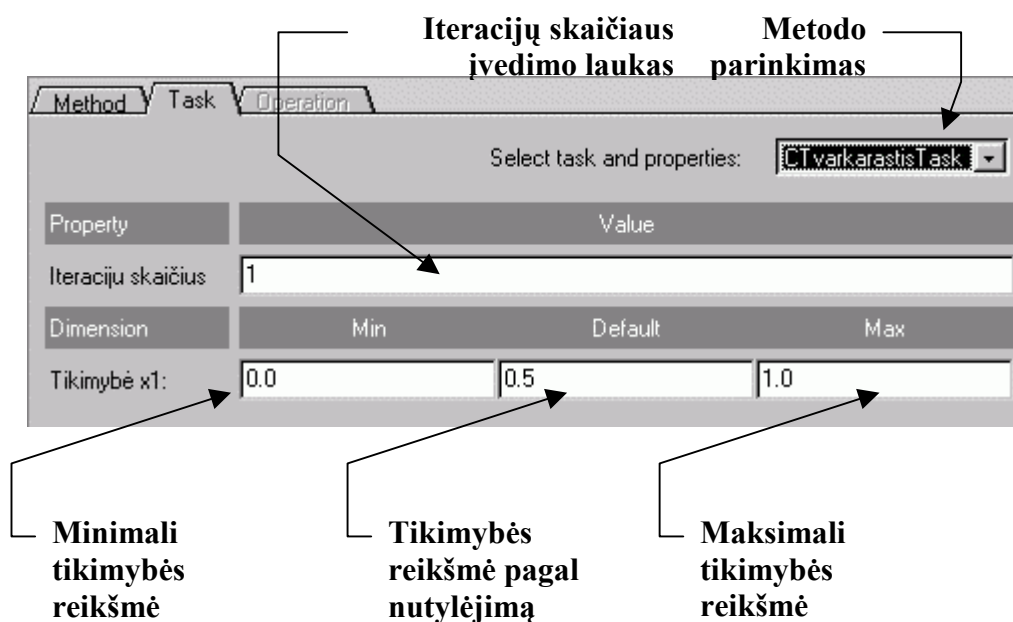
Iteracijų skaičiaus įvedimo laukas

Metodo parinkimas

Method | Task | Operation

Select task and properties: CTvarkarastisTask

| Property | Value | |
|---|---|---|
| Iteraciju skaičius | 1 | |

| Dimension | Min | Default | Max |
|---|---|---|---|
| Tikimybė x1: | 0.0 | 0.5 | 1.0 |

Minimali tikimybės reikšmė

Tikimybės reikšmė pagal nutylėjimą

Maksimali tikimybės reikšmė